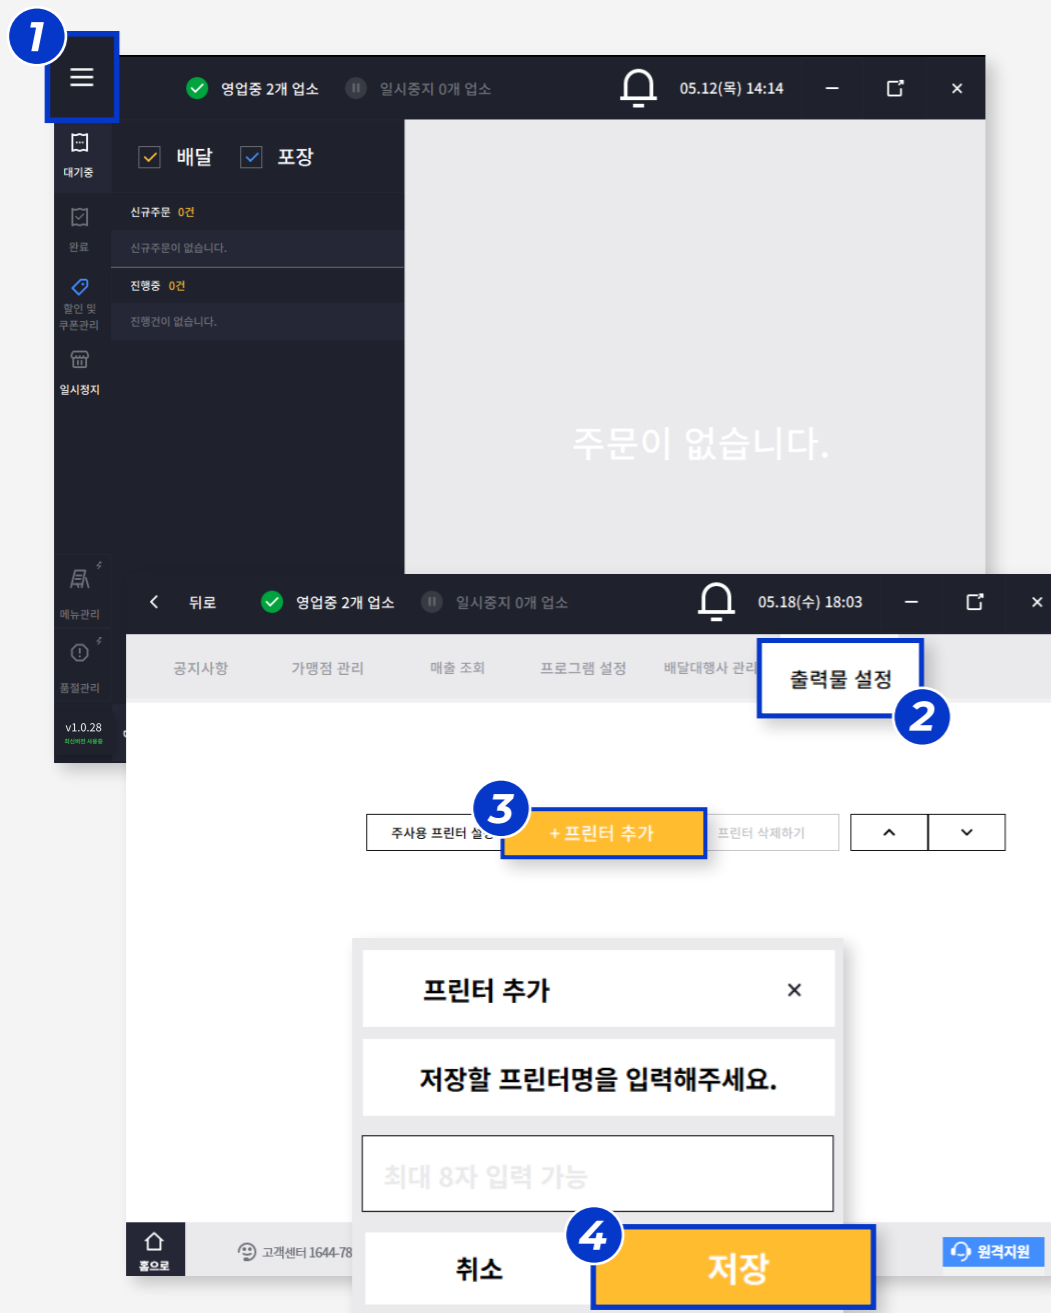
1

영업중 2개 업소 일시중지 0개 업소 05.12(목) 14:14

대기중

완료

할인 및 쿠폰관리

일시정지

배달 포장

신규주문 0건

신규주문이 없습니다.

진행중 0건

진행건이 없습니다.

주문이 없습니다.

메뉴관리

품절관리

v1.0.28

뒤로 영업중 2개 업소 일시중지 0개 업소 05.18(수) 18:03

공지사항 가맹점 관리 매출 조회 프로그램 설정 배달대행사 관리 출력물 설정

2

3

주사용 프린터 설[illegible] + 프린터 추가 프린터 삭제하기

프린터 추가 ×

저장할 프린터명을 입력해주세요.

최대 8자 입력 가능

4

취소 저장

홈으로 고객센터 1644-78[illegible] 원격지원